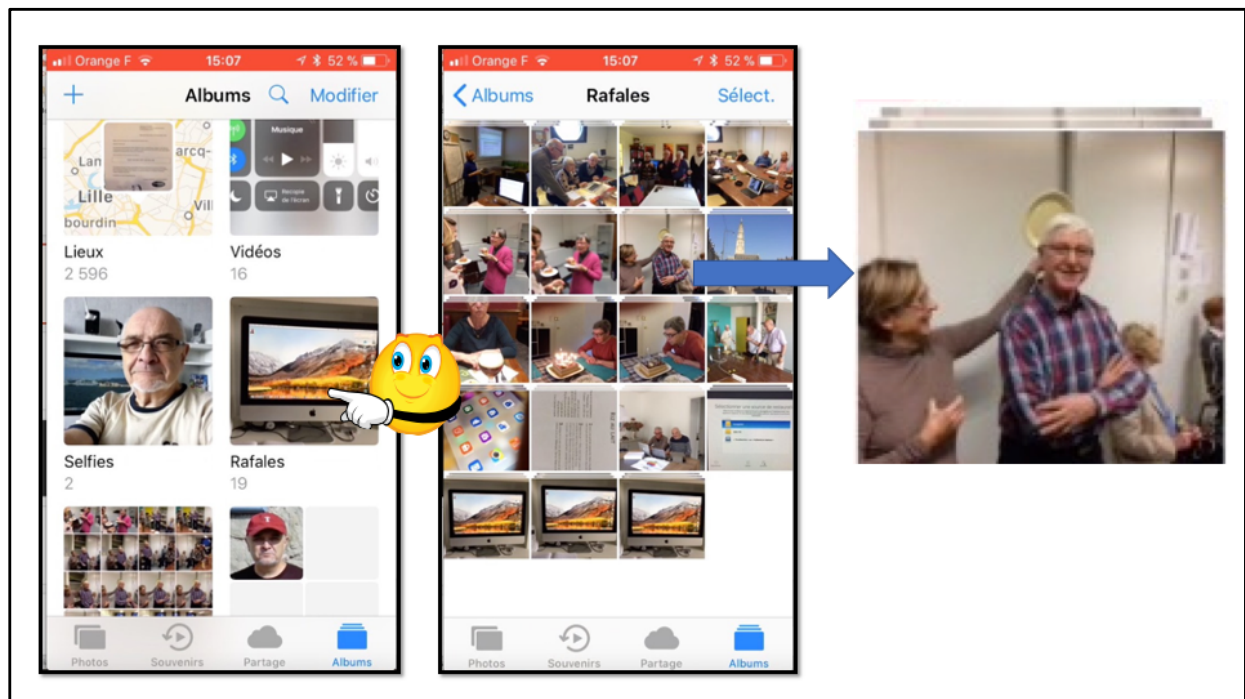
Orange F 15:07 52 %

+ Albums Modifier

Lan arcq- Lille Vill bourdin

Musique

Recopie de l'écran

Lieux
2 596

Vidéos
16

Selfies
2

Rafales
19

Photos Souvenirs Partage Albums

Orange F 15:07 52 %

< Albums Rafales Sélect.

Photos Souvenirs Partage Albums